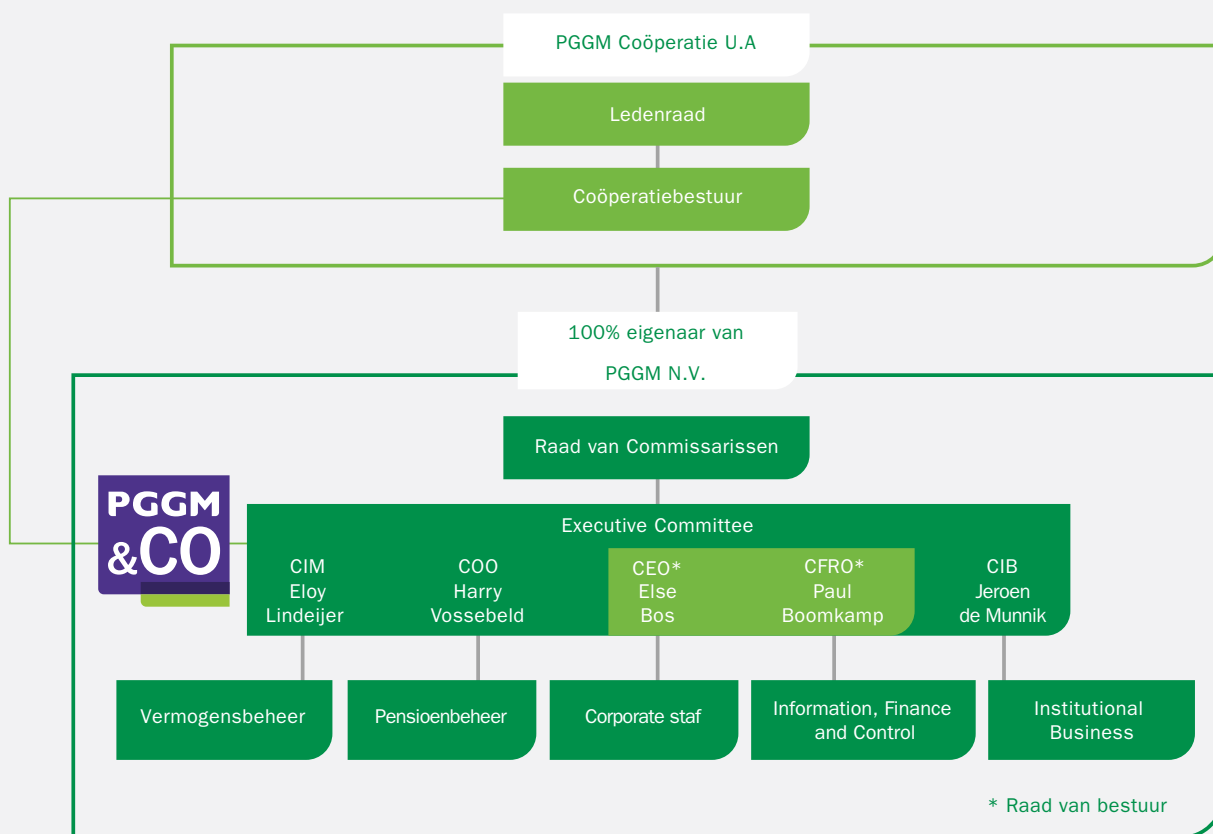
PGGM Coöperatie U.A

Ledenraad

Coöperatiebestuur

100% eigenaar van

PGGM N.V.

Raad van Commissarissen

PGGM &CO

Executive Committee

CIM
Eloy
Lindeijer

COO
Harry
Vossebeld

CEO*
Else
Bos

CFRO*
Paul
Boomkamp

CIB
Jeroen
de Munnik

Vermogensbeheer

Pensioenbeheer

Corporate staf

Information, Finance and Control

Institutional Business

* Raad van bestuur